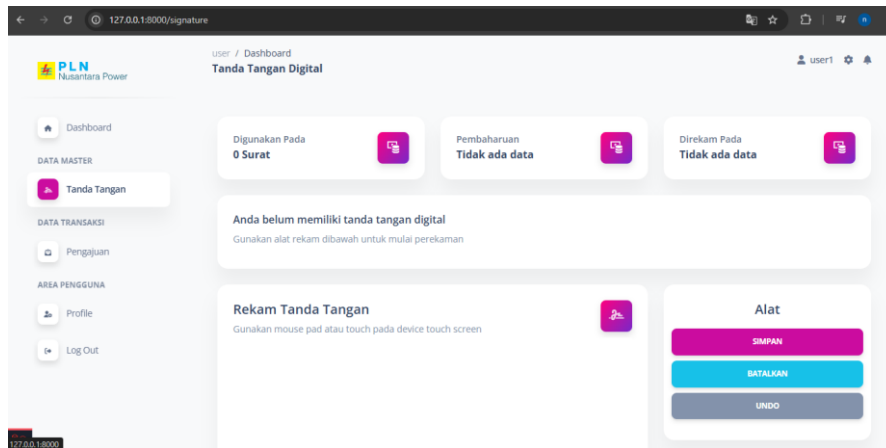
127.0.0.1:8000/signature

PLN
Nusantara Power

user / Dashboard
Tanda Tangan Digital

user1

Dashboard

DATA MASTER

Tanda Tangan

DATA TRANSAKSI

Pengajuan

AREA PENGGUNA

Profile

Log Out

Digunakan Pada
0 Surat

Pembaharuan
Tidak ada data

Direkam Pada
Tidak ada data

Anda belum memiliki tanda tangan digital
Gunakan alat rekam dibawah untuk mulai perekaman

Rekam Tanda Tangan
Gunakan mouse pad atau touch pada device touch screen

Alat

SIMPAN

BATALKAN

UNDO

127.0.0.1:8000